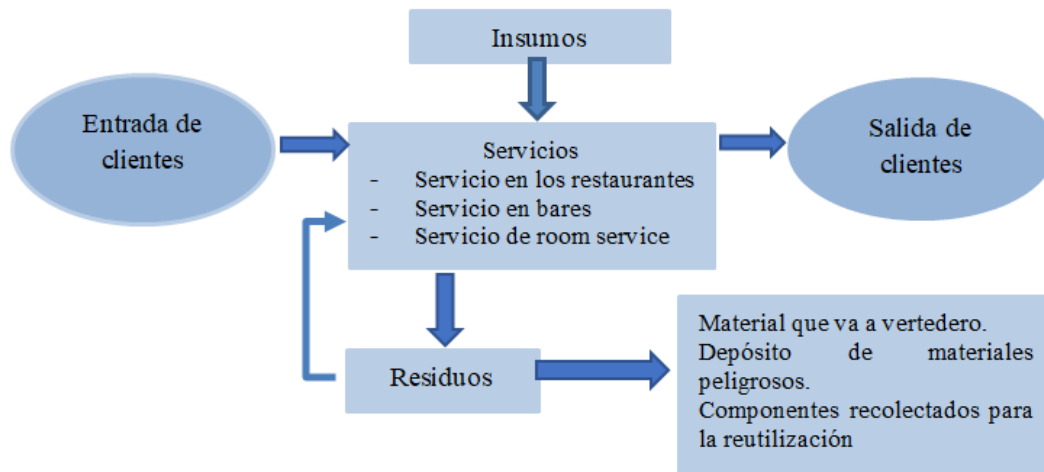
Insumos

Entrada de clientes

Servicios
- Servicio en los restaurantes
- Servicio en bares
- Servicio de room service

Salida de clientes

Residuos

Material que va a vertedero.
Depósito de materiales peligrosos.
Componentes recolectados para la reutilización